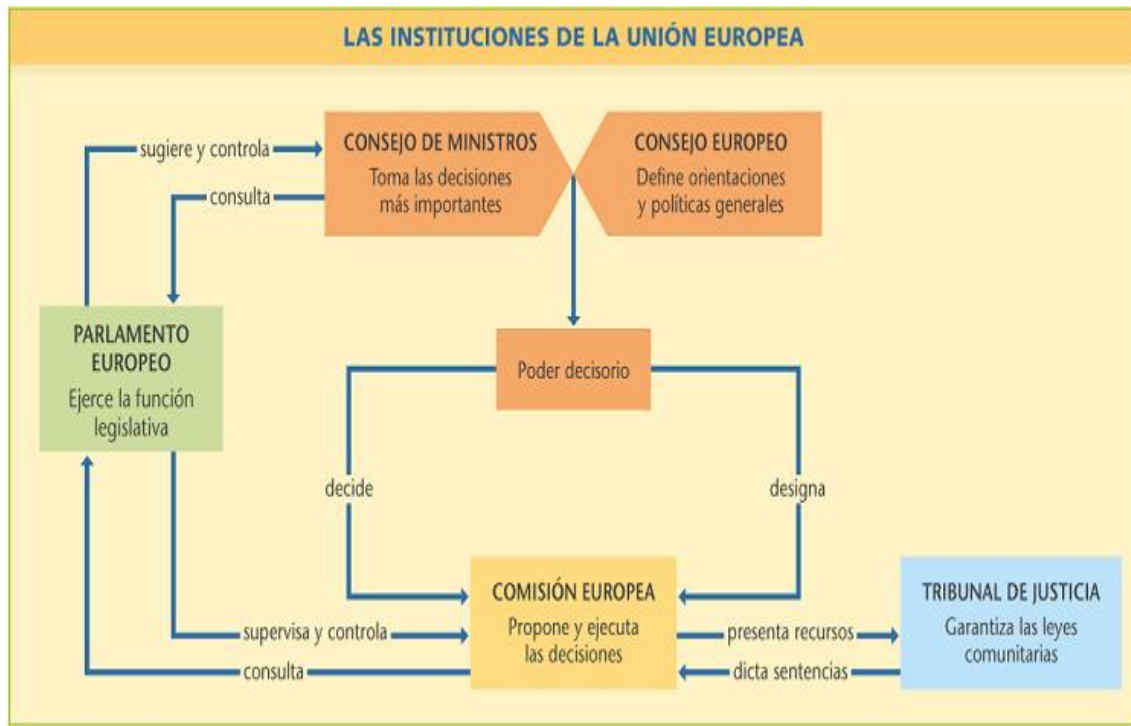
LAS INSTITUCIONES DE LA UNIÓN EUROPEA

sugiere y controla

consulta

CONSEJO DE MINISTROS
Toma las decisiones más importantes

CONSEJO EUROPEO
Define orientaciones y políticas generales

PARLAMENTO EUROPEO
Ejerce la función legislativa

Poder decisorio

decide

designa

COMISIÓN EUROPEA
Propone y ejecuta las decisiones

supervisa y controla

consulta

presenta recursos

dicta sentencias

TRIBUNAL DE JUSTICIA
Garantiza las leyes comunitarias